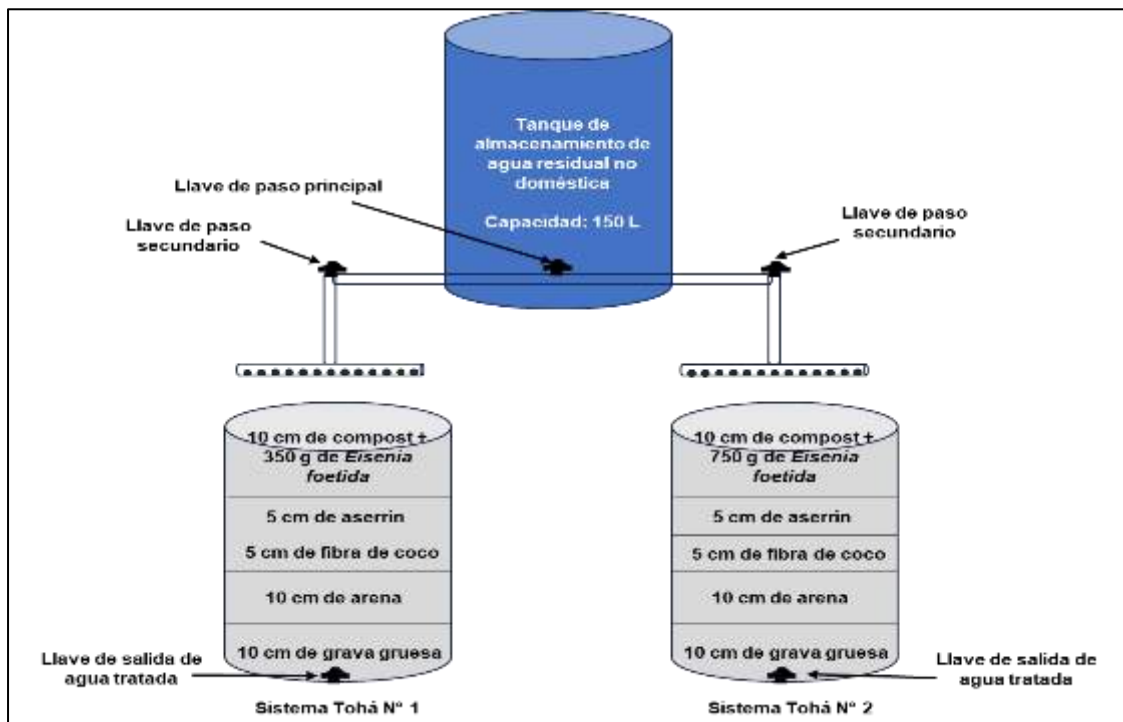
Tanque de almacenamiento de agua residual no doméstica

Capacidad: 150 L

Llave de paso principal

Llave de paso secundario

Llave de paso secundario

10 cm de compost + 350 g de *Eisenia foetida*

5 cm de aserrin

5 cm de fibra de coco

10 cm de arena

10 cm de grava gruesa

Llave de salida de agua tratada

Sistema Tohá Nº 1

10 cm de compost + 750 g de *Eisenia foetida*

5 cm de aserrin

5 cm de fibra de coco

10 cm de arena

10 cm de grava gruesa

Llave de salida de agua tratada

Sistema Tohá Nº 2